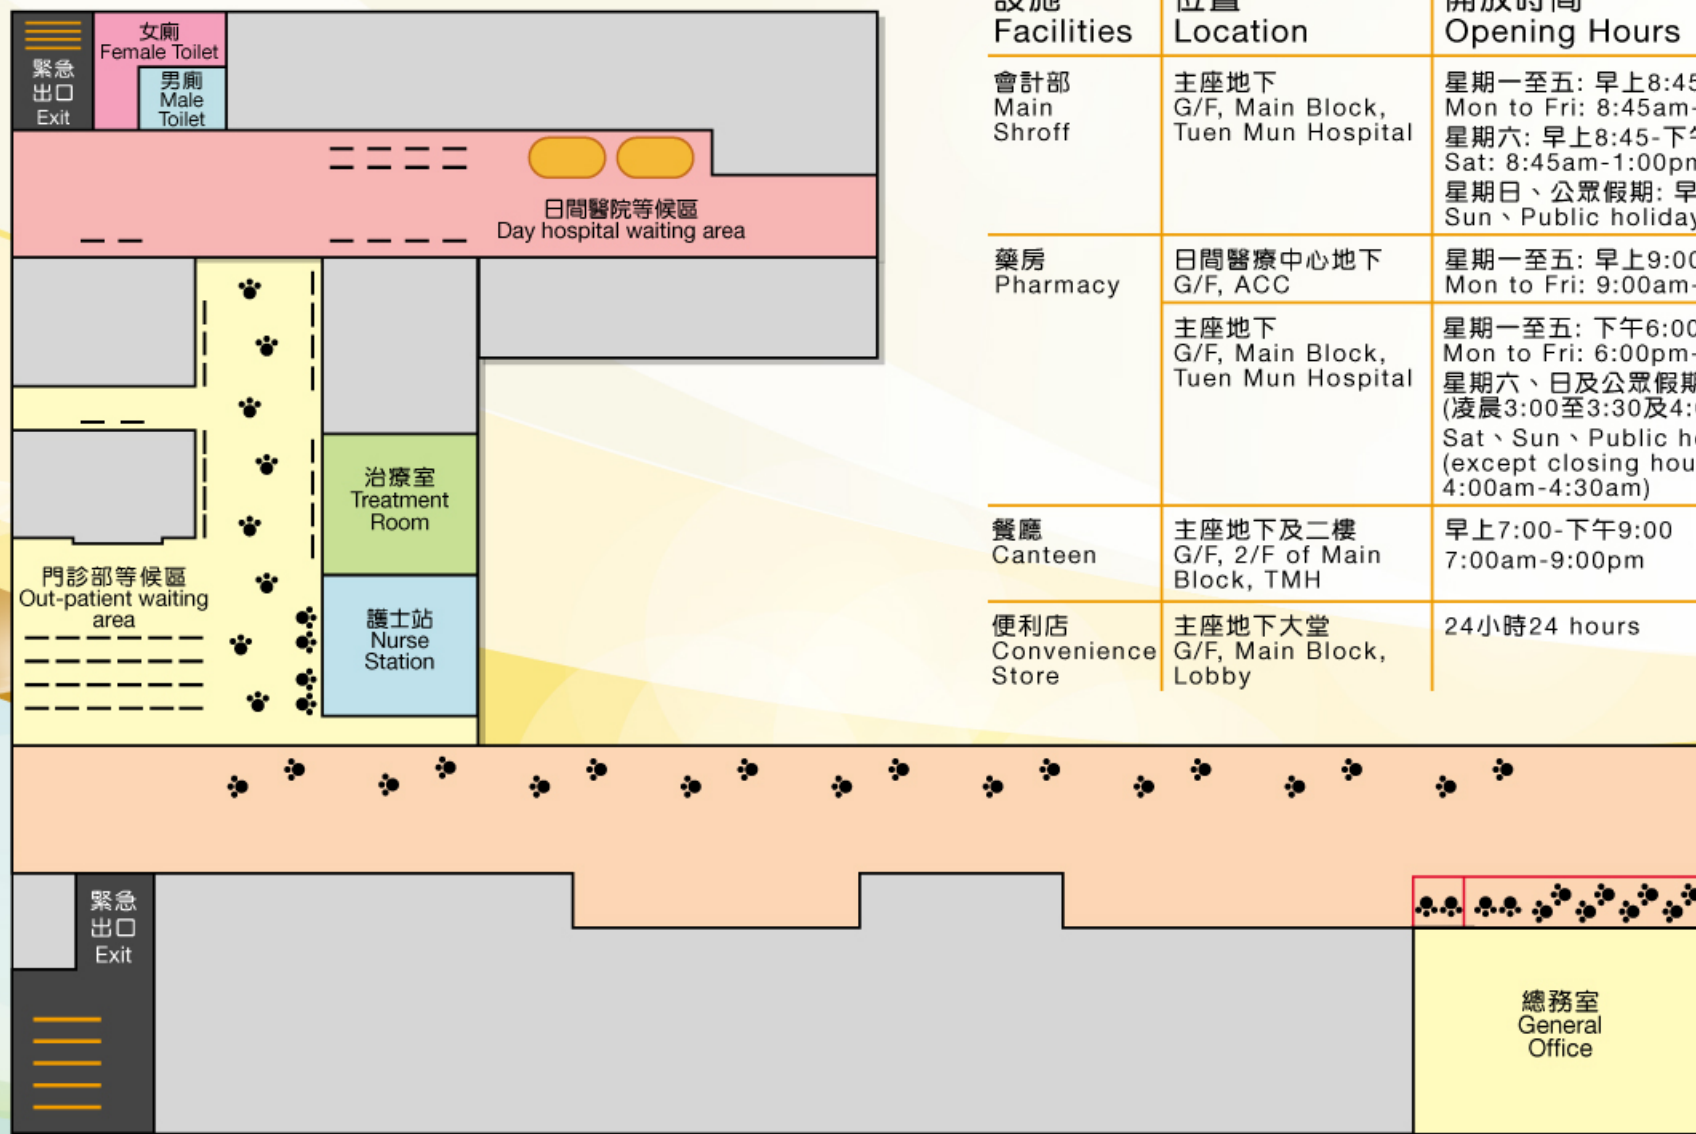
緊急出口 Exit

女廁 Female Toilet

男廁 Male Toilet

日間醫院等候區 Day hospital waiting area

治療室 Treatment Room

護士站 Nurse Station

門診部等候區 Out-patient waiting area

緊急出口 Exit

總務室 General Office

| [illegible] Facilities | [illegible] Location | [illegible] Opening Hours |
|---|---|---|
| 會計部 Main Shroff | 主座地下 G/F, Main Block, Tuen Mun Hospital | 星期一至五: 早上8:4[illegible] Mon to Fri: 8:45am-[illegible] 星期六: 早上8:45-下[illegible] Sat: 8:45am-1:00p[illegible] 星期日、公眾假期: 早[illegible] Sun、Public holida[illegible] |
| 藥房 Pharmacy | 日間醫療中心地下 G/F, ACC | 星期一至五: 早上9:0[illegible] Mon to Fri: 9:00am-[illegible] |
| | 主座地下 G/F, Main Block, Tuen Mun Hospital | 星期一至五: 下午6:0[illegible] Mon to Fri: 6:00pm-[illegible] 星期六、日及公眾假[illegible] (凌晨3:00至3:30及4:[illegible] Sat、Sun、Public h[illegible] (except closing hou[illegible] 4:00am-4:30am) |
| 餐廳 Canteen | 主座地下及二樓 G/F, 2/F of Main Block, TMH | 早上7:00-下午9:00 7:00am-9:00pm |
| 便利店 Convenience Store | 主座地下大堂 G/F, Main Block, Lobby | 24小時24 hours |